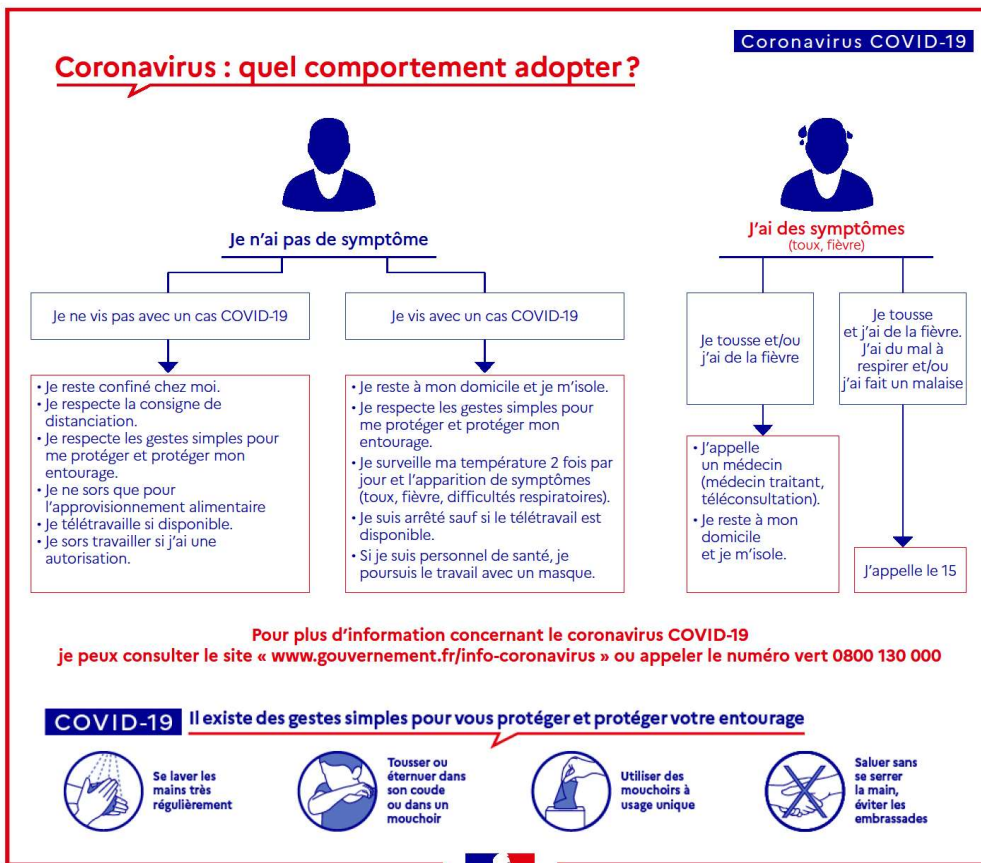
Coronavirus COVID-19

Coronavirus : quel comportement adopter ?

Je n'ai pas de symptôme

Je ne vis pas avec un cas COVID-19

• Je reste confiné chez moi.
• Je respecte la consigne de distanciation.
• Je respecte les gestes simples pour me protéger et protéger mon entourage.
• Je ne sors que pour l'approvisionnement alimentaire
• Je télétravaille si disponible.
• Je sors travailler si j'ai une autorisation.

Je vis avec un cas COVID-19

• Je reste à mon domicile et je m'isole.
• Je respecte les gestes simples pour me protéger et protéger mon entourage.
• Je surveille ma température 2 fois par jour et l'apparition de symptômes (toux, fièvre, difficultés respiratoires).
• Je suis arrêté sauf si le télétravail est disponible.
• Si je suis personnel de santé, je poursuis le travail avec un masque.

J'ai des symptômes
(toux, fièvre)

Je tousse et/ou j'ai de la fièvre

• J'appelle un médecin (médecin traitant, téléconsultation).
• Je reste à mon domicile et je m'isole.

Je tousse et j'ai de la fièvre. J'ai du mal à respirer et/ou j'ai fait un malaise

J'appelle le 15

Pour plus d'information concernant le coronavirus COVID-19
je peux consulter le site « www.gouvernement.fr/info-coronavirus » ou appeler le numéro vert 0800 130 000

COVID-19 Il existe des gestes simples pour vous protéger et protéger votre entourage

Se laver les mains très régulièrement

Tousser ou éternuer dans son coude ou dans un mouchoir

Utiliser des mouchoirs à usage unique

Saluer sans se serrer la main, éviter les embrassades